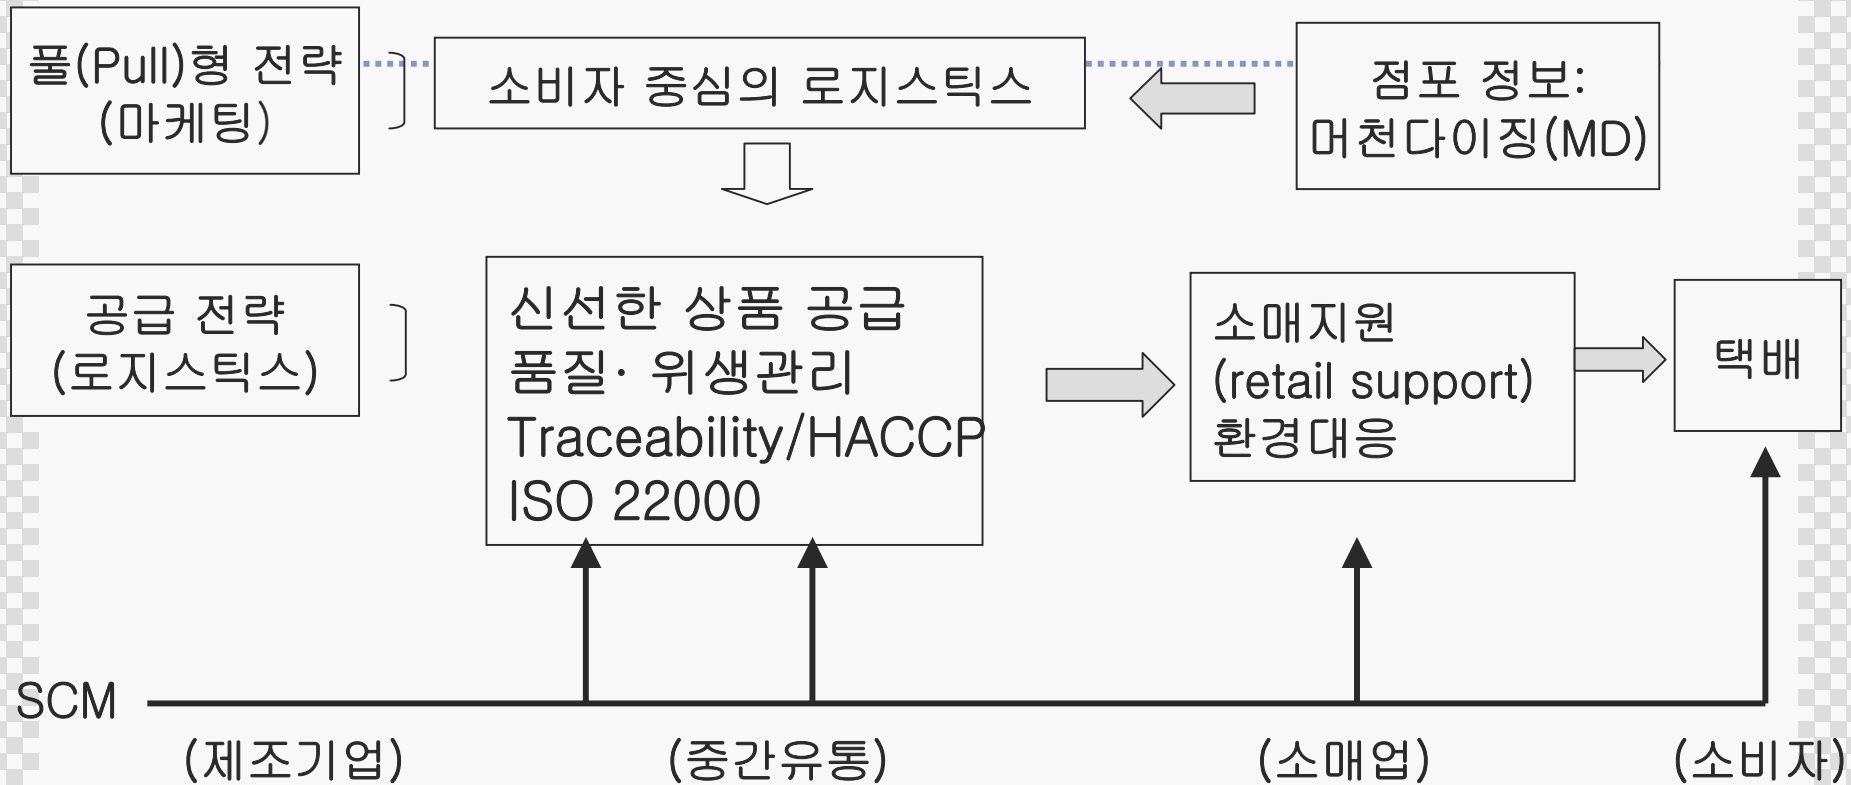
풀(Pull)형 전략
(마케팅)

소비자 중심의 로지스틱스

점포 정보:
머천다이징(MD)

공급 전략
(로지스틱스)

신선한 상품 공급
품질· 위생관리
Traceability/HACCP
ISO 22000

소매지원
(retail support)
환경대응

택배

SCM

(제조기업)

(중간유통)

(소매업)

(소비자)